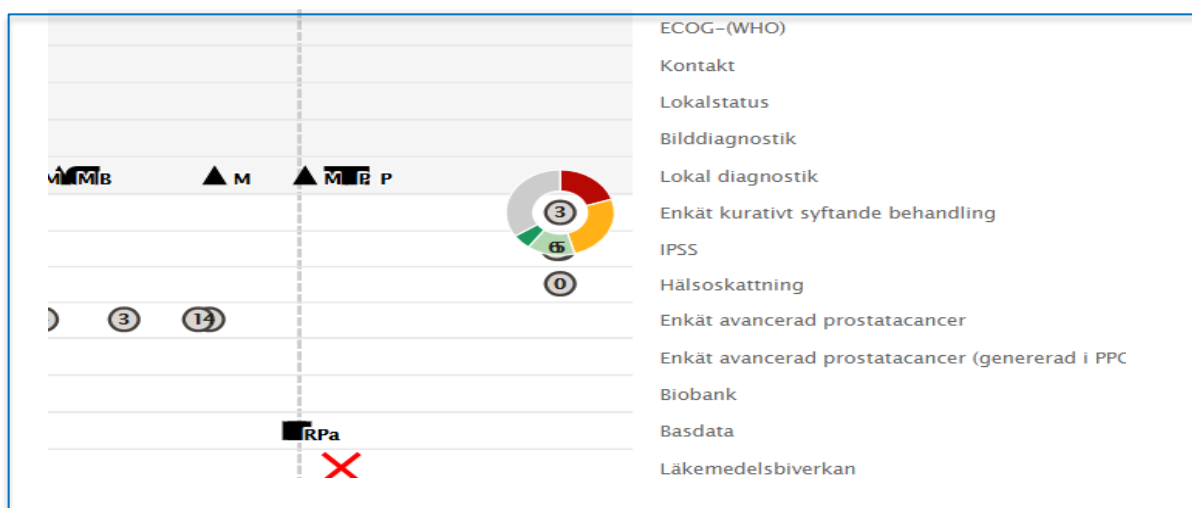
ECOG-(WHO)
Kontakt
Lokalstatus
Bilddiagnostik
M M B M M P P Lokal diagnostik
3 Enkät kurativt syftande behandling
6 IPSS
0 Hälsoskattning
3 14 Enkät avancerad prostatacancer
Enkät avancerad prostatacancer (genererad i PPC
Biobank
RPa Basdata
Läkemedelsbiverkan